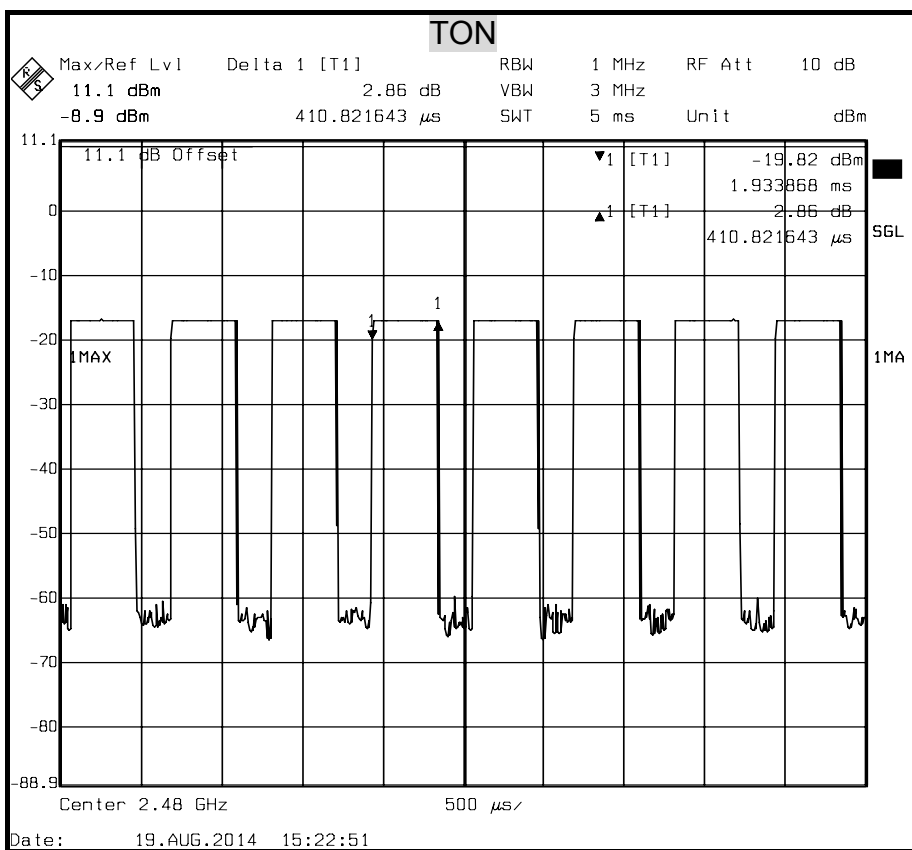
TON

R&S

| Max/Ref Lvl | Delta 1 [T1] | RBW | 1 MHz | RF Att | 10 dB |
|---|---|---|---|---|---|
| 11.1 dBm | 2.86 dB | VBW | 3 MHz | | |
| -8.9 dBm | 410.821643 $\mu$s | SWT | 5 ms | Unit | dBm |

11.1

11.1 dB Offset

▼1 [T1] -19.82 dBm
1.933868 ms

▲1 [T1] 2.86 dB
410.821643 $\mu$s

SGL

0

-10

1

1

-20

1MAX

1MA

-30

-40

-50

-60

-70

-80

-88.9

Center 2.48 GHz

500 $\mu$s/

Date: 19.AUG.2014 15:22:51